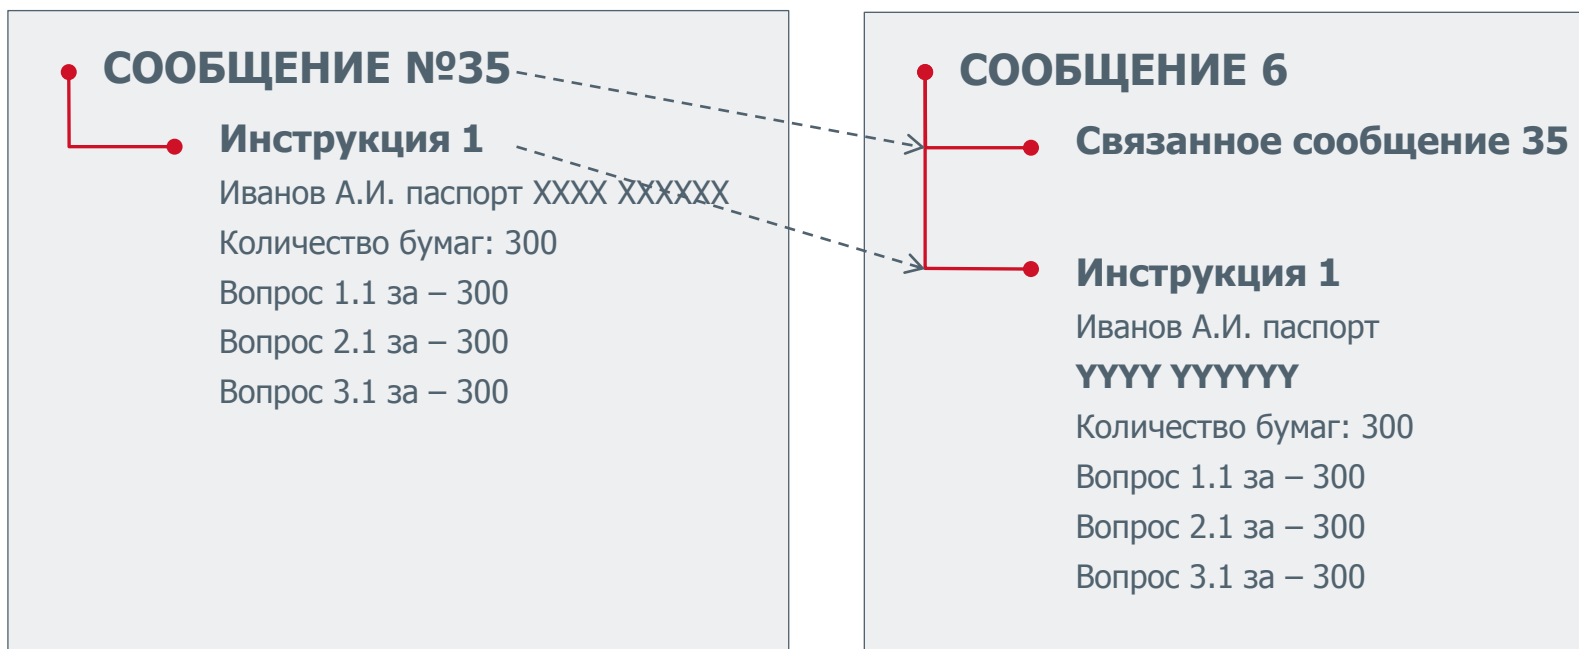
СООБЩЕНИЕ №35

Инструкция 1

Иванов А.И. паспорт XXXX XXXXXX

Количество бумаг: 300

Вопрос 1.1 за – 300

Вопрос 2.1 за – 300

Вопрос 3.1 за – 300

СООБЩЕНИЕ 6

Связанное сообщение 35

Инструкция 1

Иванов А.И. паспорт

YYYY YYYYYY

Количество бумаг: 300

Вопрос 1.1 за – 300

Вопрос 2.1 за – 300

Вопрос 3.1 за – 300